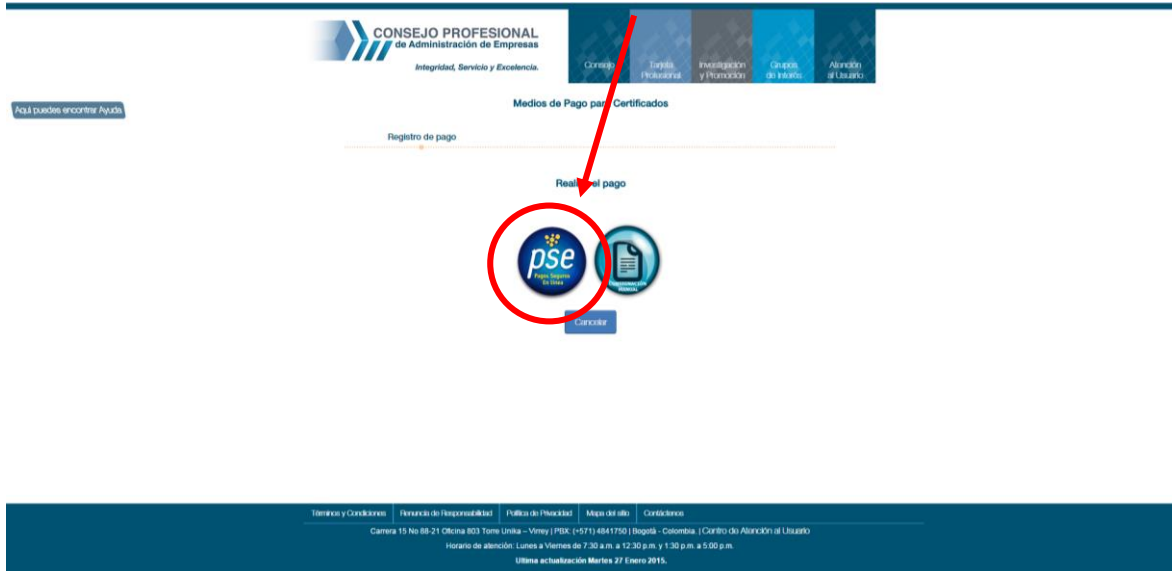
CONSEJO PROFESIONAL
de Administración de Empresas
Integridad, Servicio y Excelencia.

Consejo | Tarjeta Profesional | Investigación y Promoción | Grupos de Interés | Atención al Usuario

Aquí puedes encontrar Ayuda

Medios de Pago para Certificados

Registro de pago

Reali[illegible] el pago

pse
Pagos Seguros En Línea

CONSIGNACIÓN MANUAL

Cancelar

Términos y Condiciones | Renuncia de Responsabilidad | Política de Privacidad | Mapa del sitio | Contáctenos

Carrera 15 No 88-21 Oficina 803 Torre Unika – Virrey | PBX: (+571) 4841750 | Bogotá - Colombia. | Centro de Atención al Usuario

Horario de atención: Lunes a Viernes de 7:30 a.m. a 12:30 p.m. y 1:30 p.m. a 5:00 p.m.

Ultima actualización Martes 27 Enero 2015.